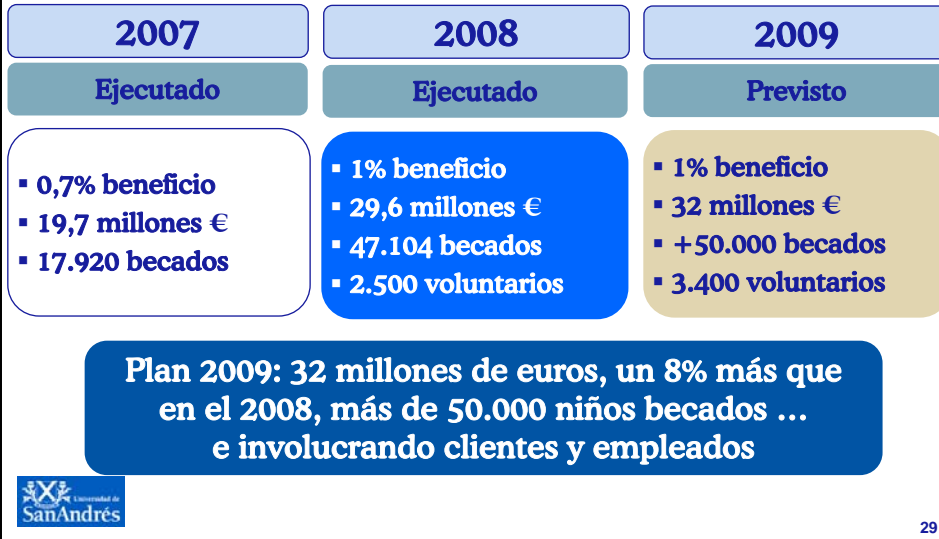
2007

Ejecutado

▪ 0,7% beneficio
▪ 19,7 millones €
▪ 17.920 becados

2008

Ejecutado

▪ 1% beneficio
▪ 29,6 millones €
▪ 47.104 becados
▪ 2.500 voluntarios

2009

Previsto

▪ 1% beneficio
▪ 32 millones €
▪ +50.000 becados
▪ 3.400 voluntarios

Plan 2009: 32 millones de euros, un 8% más que en el 2008, más de 50.000 niños becados … e involucrando clientes y empleados

Universidad de SanAndrés

29